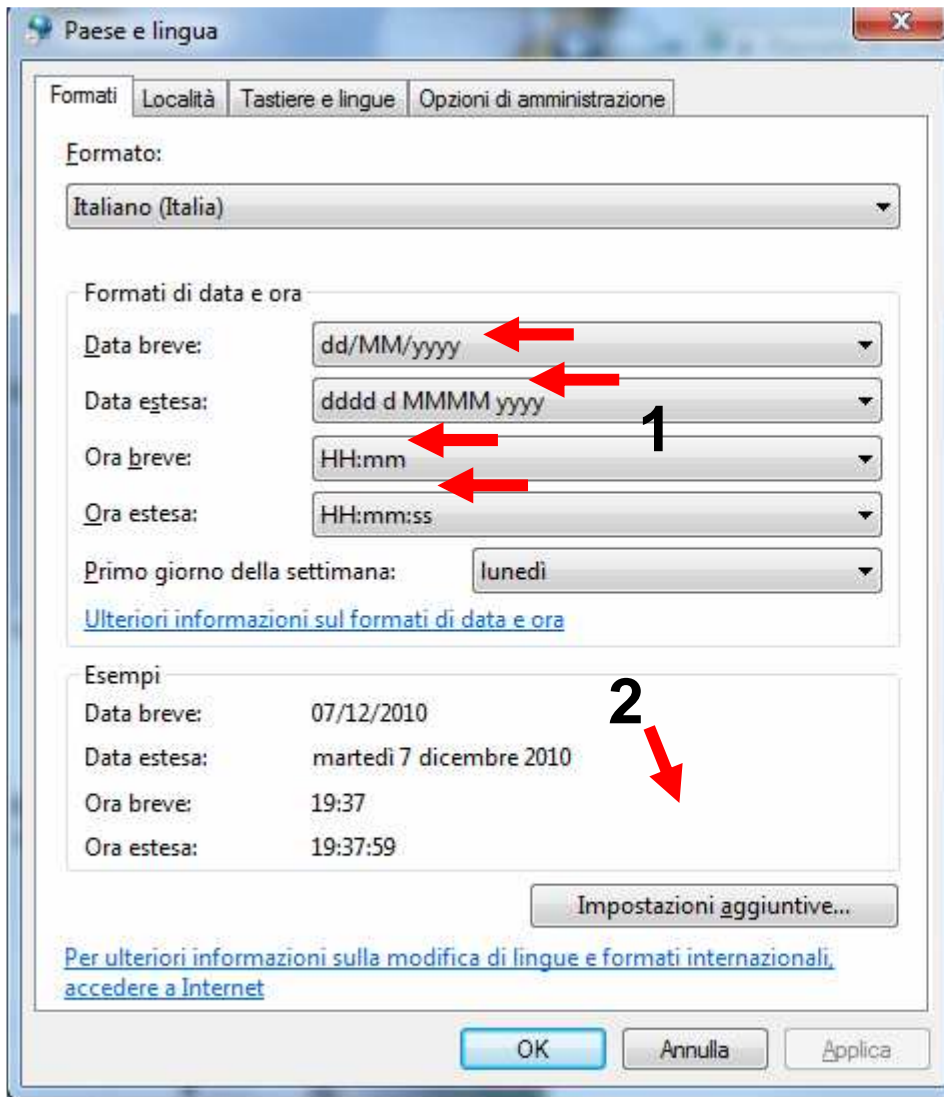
Paese e lingua

Formati | Località | Tastiere e lingue | Opzioni di amministrazione

Formato:

Italiano (Italia)

Formati di data e ora

Data breve: dd/MM/yyyy

Data estesa: dddd d MMMM yyyy

1

Ora breve: HH:mm

Ora estesa: HH:mm:ss

Primo giorno della settimana: lunedì

Ulteriori informazioni sul formati di data e ora

Esempi

2

Data breve: 07/12/2010

Data estesa: martedì 7 dicembre 2010

Ora breve: 19:37

Ora estesa: 19:37:59

Impostazioni aggiuntive...

Per ulteriori informazioni sulla modifica di lingue e formati internazionali, accedere a Internet

OK | Annulla | Applica